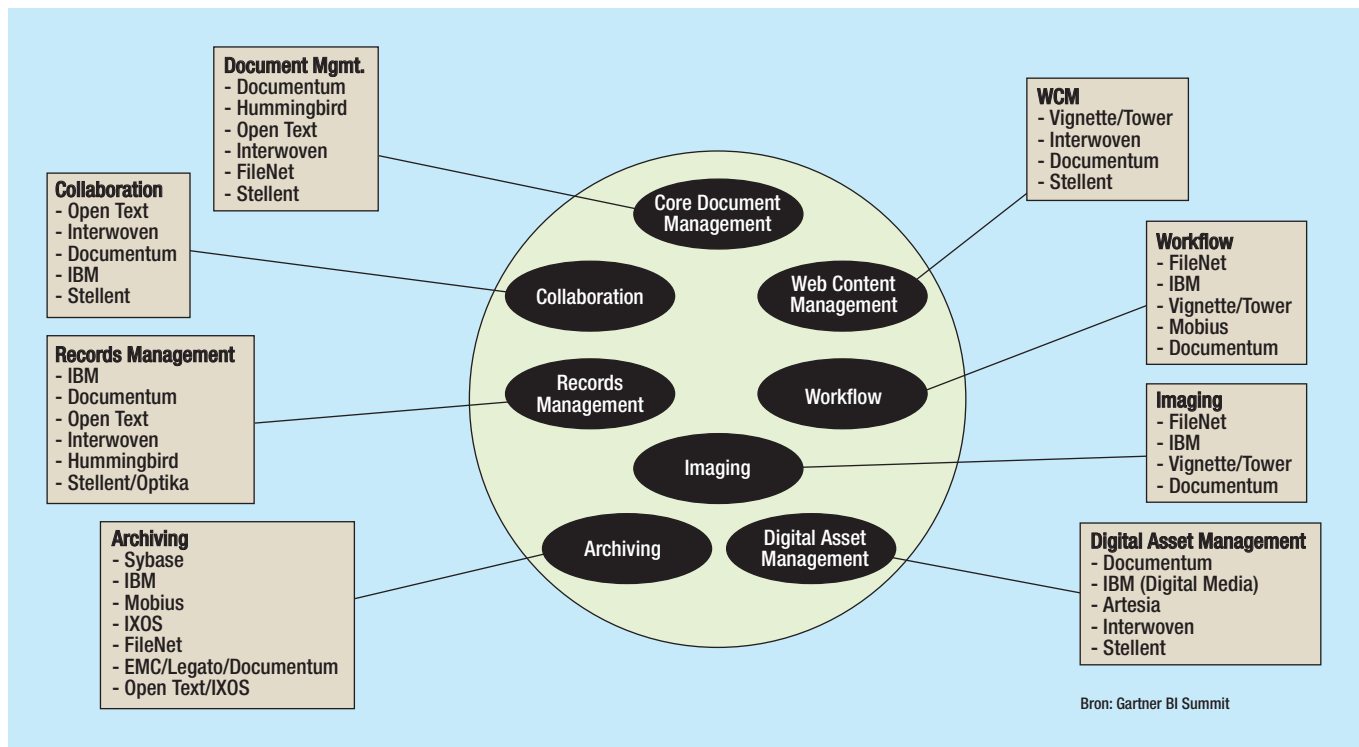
Document Mgmt.
- Documentum
- Hummingbird
- Open Text
- Interwoven
- FileNet
- Stellent

WCM
- Vignette/Tower
- Interwoven
- Documentum
- Stellent

Collaboration
- Open Text
- Interwoven
- Documentum
- IBM
- Stellent

Core Document Management

Web Content Management

Collaboration

Workflow
- FileNet
- IBM
- Vignette/Tower
- Mobius
- Documentum

Records Management
- IBM
- Documentum
- Open Text
- Interwoven
- Hummingbird
- Stellent/Optika

Records Management

Workflow

Imaging
- FileNet
- IBM
- Vignette/Tower
- Documentum

Imaging

Archiving
- Sybase
- IBM
- Mobius
- IXOS
- FileNet
- EMC/Legato/Documentum
- Open Text/IXOS

Archiving

Digital Asset Management

Digital Asset Management
- Documentum
- IBM (Digital Media)
- Artesia
- Interwoven
- Stellent

Bron: Gartner BI Summit